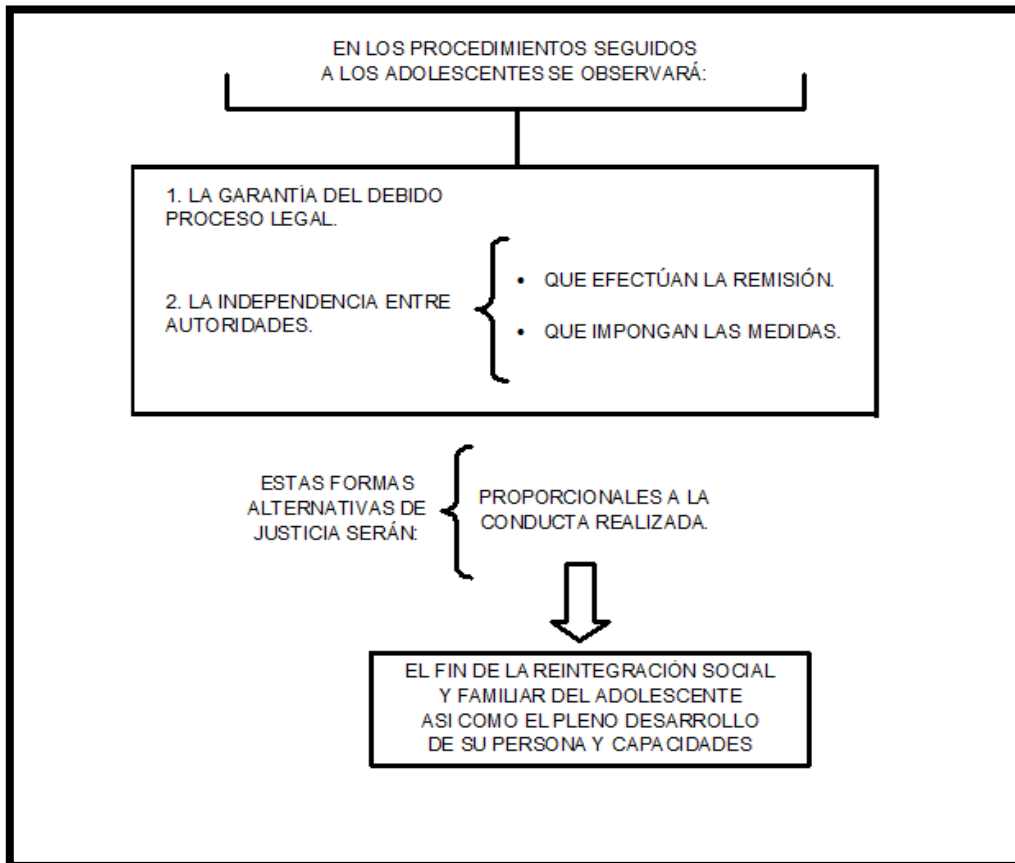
EN LOS PROCEDIMIENTOS SEGUIDOS A LOS ADOLESCENTES SE OBSERVARÁ:

1. LA GARANTÌA DEL DEBIDO PROCESO LEGAL.

2. LA INDEPENDENCIA ENTRE AUTORIDADES.

• QUE EFECTÚAN LA REMISIÓN.

• QUE IMPONGAN LAS MEDIDAS.

ESTAS FORMAS ALTERNATIVAS DE JUSTICIA SERÁN:

PROPORCIONALES A LA CONDUCTA REALIZADA.

EL FIN DE LA REINTEGRACIÓN SOCIAL Y FAMILIAR DEL ADOLESCENTE ASI COMO EL PLENO DESARROLLO DE SU PERSONA Y CAPACIDADES